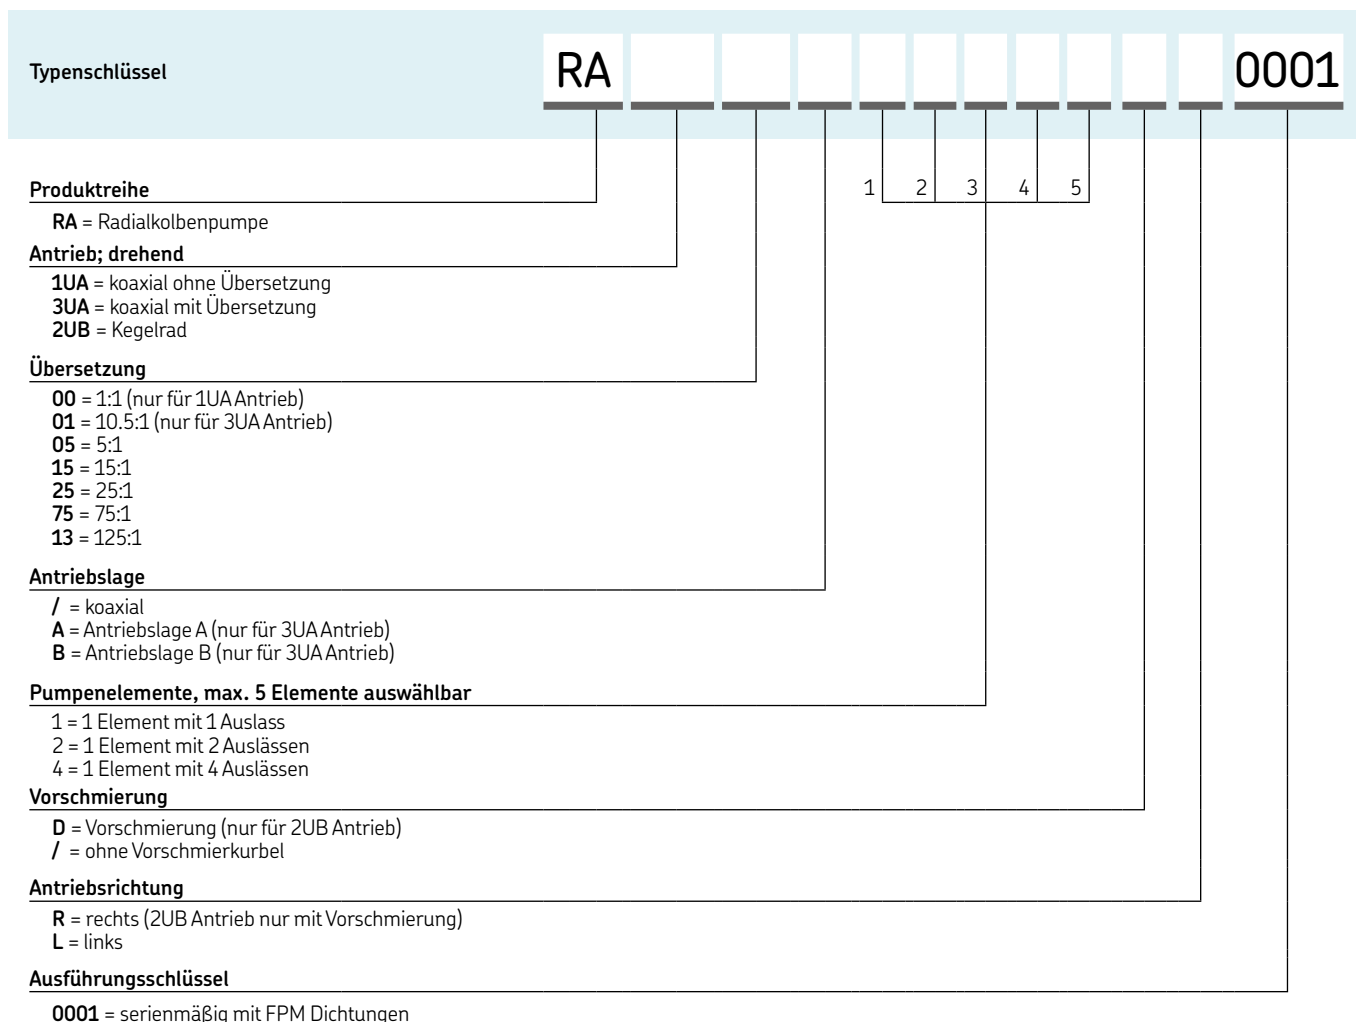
Typenschlüssel

RA 0001

1 2 3 4 5

Produktreihe

**RA** = Radialkolbenpumpe

Antrieb; drehend

**1UA** = koaxial ohne Übersetzung
**3UA** = koaxial mit Übersetzung
**2UB** = Kegelrad

Übersetzung

**00** = 1:1 (nur für 1UA Antrieb)
**01** = 10.5:1 (nur für 3UA Antrieb)
**05** = 5:1
**15** = 15:1
**25** = 25:1
**75** = 75:1
**13** = 125:1

Antriebslage

**/** = koaxial
**A** = Antriebslage A (nur für 3UA Antrieb)
**B** = Antriebslage B (nur für 3UA Antrieb)

Pumpenelemente, max. 5 Elemente auswählbar

1 = 1 Element mit 1 Auslass
2 = 1 Element mit 2 Auslässen
4 = 1 Element mit 4 Auslässen

Vorschmierung

**D** = Vorschmierung (nur für 2UB Antrieb)
**/** = ohne Vorschmierkurbel

Antriebsrichtung

**R** = rechts (2UB Antrieb nur mit Vorschmierung)
**L** = links

Ausführungsschlüssel

**0001** = serienmäßig mit FPM Dichtungen